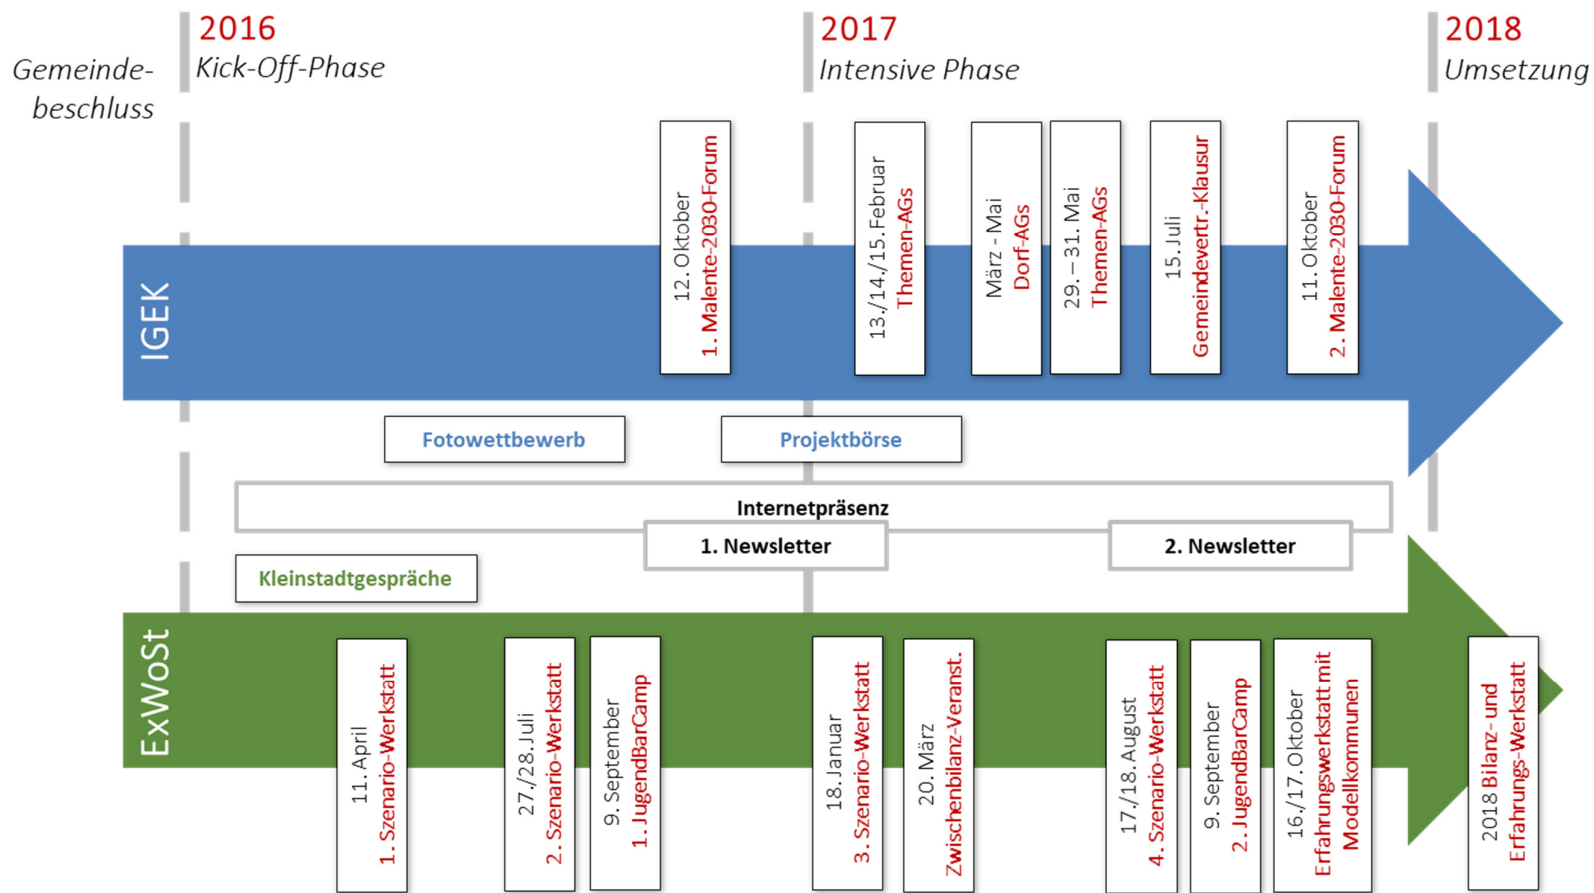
Gemeindebeschluss

2016
Kick-Off-Phase

2017
Intensive Phase

2018
Umsetzung

IGEK

12. Oktober
1. Malente-2030-Forum

13./14./15. Februar
Themen-AGs

März - Mai
Dorf-AGs

29. – 31. Mai
Themen-AGs

15. Juli
Gemeindevertr.-Klausur

11. Oktober
2. Malente-2030-Forum

Fotowettbewerb

Projektbörse

Internetpräsenz

1. Newsletter

2. Newsletter

Kleinstadtgespräche

ExWoSt

11. April
1. Szenario-Werkstatt

27./28. Juli
2. Szenario-Werkstatt

9. September
1. JugendBarCamp

18. Januar
3. Szenario-Werkstatt

20. März
Zwischenbilanz-Veranst.

17./18. August
4. Szenario-Werkstatt

9. September
2. JugendBarCamp

16./17. Oktober
Erfahrungswerkstatt mit Modellkommunen

2018 Bilanz- und Erfahrungs-Werkstatt